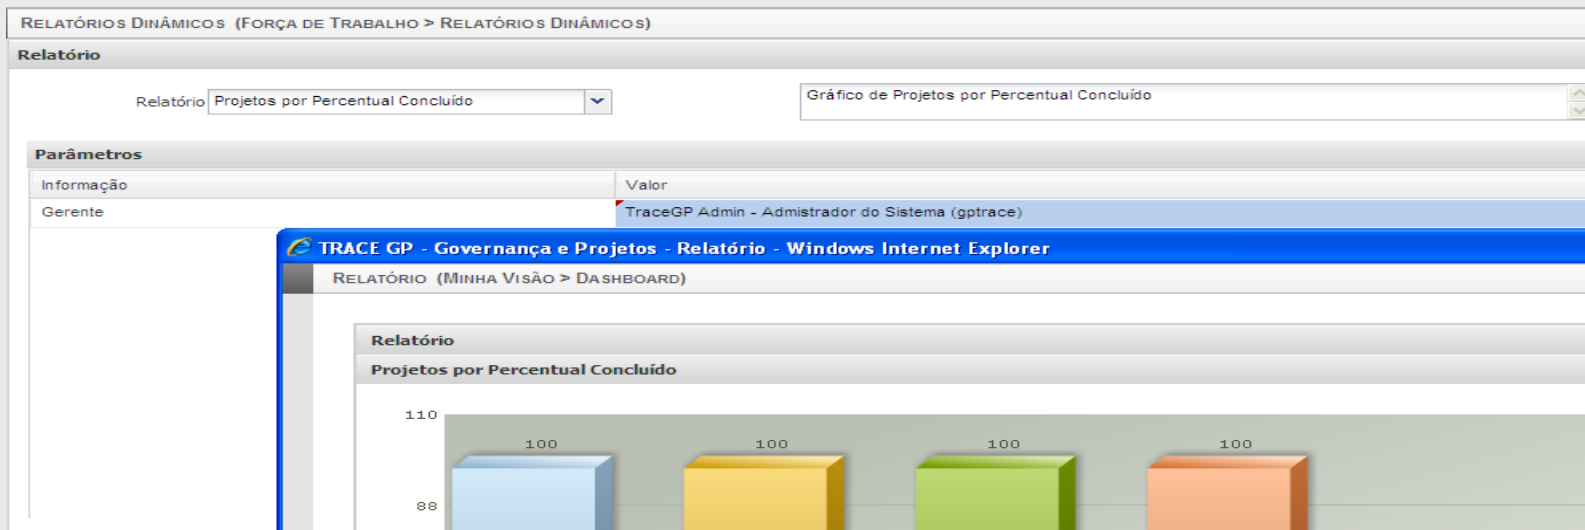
Relatórios Dinâmicos (Força de Trabalho > Relatórios Dinâmicos)

Relatório

Relatório Projetos por Percentual Concluído

Gráfico de Projetos por Percentual Concluído

Parâmetros

| Informação | Valor |
|---|---|
| Gerente | TraceGP Admin - Admistrador do Sistema (gptrace) |

TRACE GP - Governança e Projetos - Relatório - Windows Internet Explorer

Relatório (Minha Visão > Dashboard)

Relatório

Projetos por Percentual Concluído

110

88

100

100

100

100